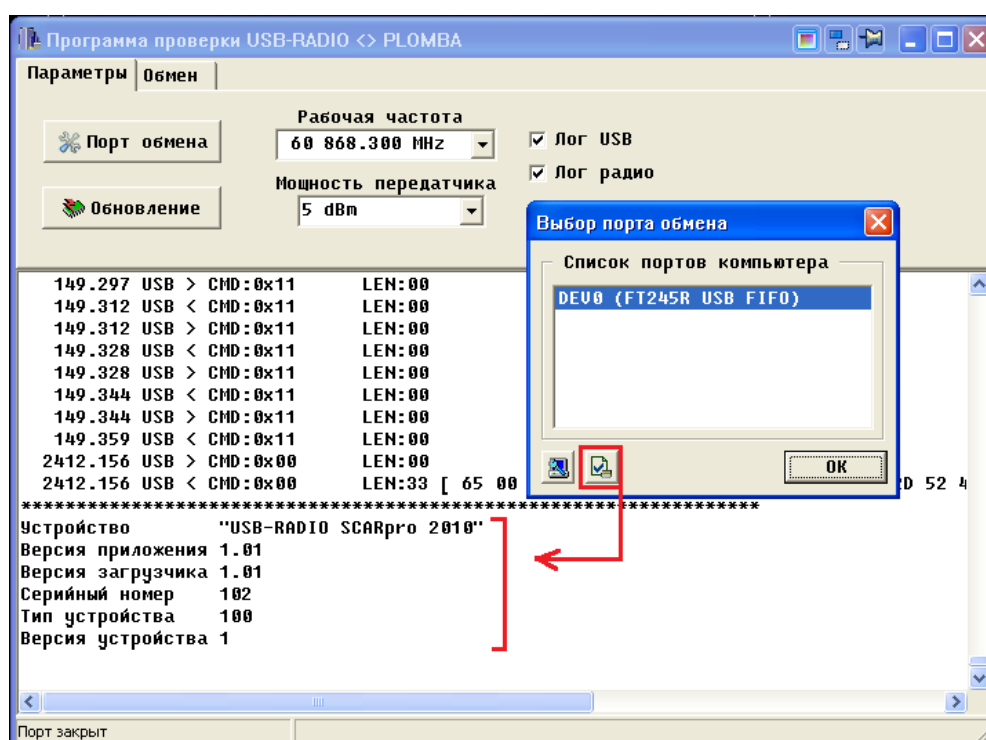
Программа проверки USB-RADIO <> PLOMBA

Параметры | Обмен

Порт обмена

Обновление

Рабочая частота
60 868.300 MHz

Мощность передатчика
5 dBm

Лог USB
Лог радио

Выбор порта обмена

Список портов компьютера
DEV0 (FT245R USB FIFO)

OK

149.297 USB > CMD:0x11 LEN:00
149.312 USB < CMD:0x11 LEN:00
149.312 USB > CMD:0x11 LEN:00
149.328 USB < CMD:0x11 LEN:00
149.328 USB > CMD:0x11 LEN:00
149.344 USB < CMD:0x11 LEN:00
149.344 USB > CMD:0x11 LEN:00
149.359 USB < CMD:0x11 LEN:00
2412.156 USB > CMD:0x00 LEN:00
2412.156 USB < CMD:0x00 LEN:33 [ 65 00 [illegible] D 52 4
**********************************************************************
Устройство "USB-RADIO SCARpro 2010"
Версия приложения 1.01
Версия загрузчика 1.01
Серийный номер 102
Тип устройства 100
Версия устройства 1

Порт закрыт